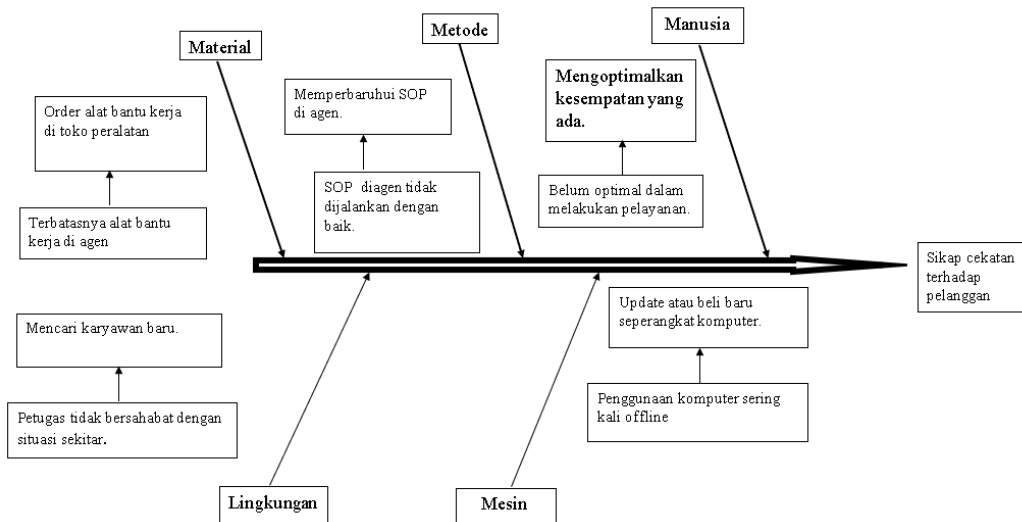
Material

Metode

Manusia

Order alat bantu kerja di toko peralatan

Terbatasnya alat bantu kerja di agen

Memperbaruhui SOP di agen.

SOP diagen tidak dijalankan dengan baik.

Mengoptimalkan kesempatan yang ada.

Belum optimal dalam melakukan pelayanan.

Sikap cekatan terhadap pelanggan

Mencari karyawan baru.

Petugas tidak bersahabat dengan situasi sekitar.

Update atau beli baru seperangkat komputer.

Penggunaan komputer sering kali offline

Lingkungan

Mesin